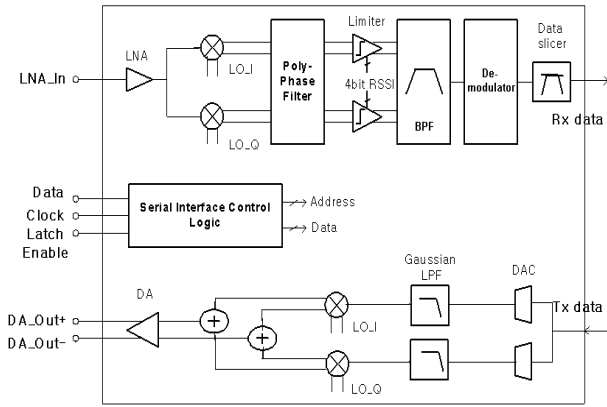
LNA_In
LNA
LO_I
LO_Q
Poly-Phase Filter
Limiter
4bit RSSI
BPF
De-modulator
Data slicer
Rx data
Data
Clock
Latch Enable
Serial Interface Control Logic
Address
Data
DA_Out+
DA_Out-
DA
LO_I
LO_Q
Gaussian LPF
DAC
Tx data